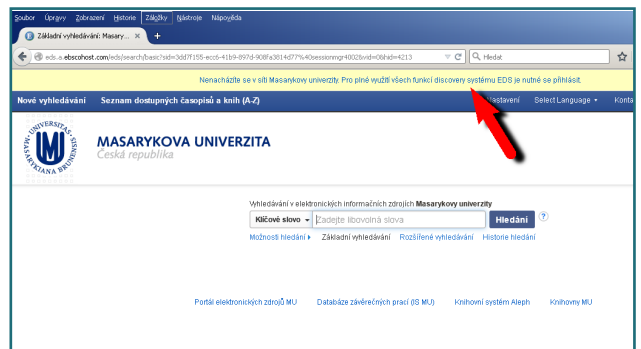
Soubor Úpravy Zobrazení Historie Záložky Nástroje Nápověda

Základní vyhledávání: Masary... ×

eds.a.ebscohost.com/eds/search/basic?sid=3dd7f155-ecc6-41b9-897d-908fa3814d77%40sessionmgr4002&vid=0&hid=4213

Hledat

Nenacházíte se v síti Masarykovy univerzity. Pro plné využití všech funkcí discovery systému EDS je nutné se přihlásit.

Nové vyhledávání Seznam dostupných časopisů a knih (A-Z)

Nastavení Select Language ▾ Konta

UNIVERSITAS MASARYKIANA BRUNENSIS

MASARYKOVA UNIVERZITA
Česká republika

Vyhledávání v elektronických informačních zdrojích Masarykovy univerzity

Klíčové slovo ▾ Zadejte libovolná slova Hledání ?

Možnosti hledání ▸ Základní vyhledávání Rozšířené vyhledávání Historie hledání

Portál elektronických zdrojů MU Databáze závěrečných prací (IS MU) Knihovní systém Aleph Knihovny MU